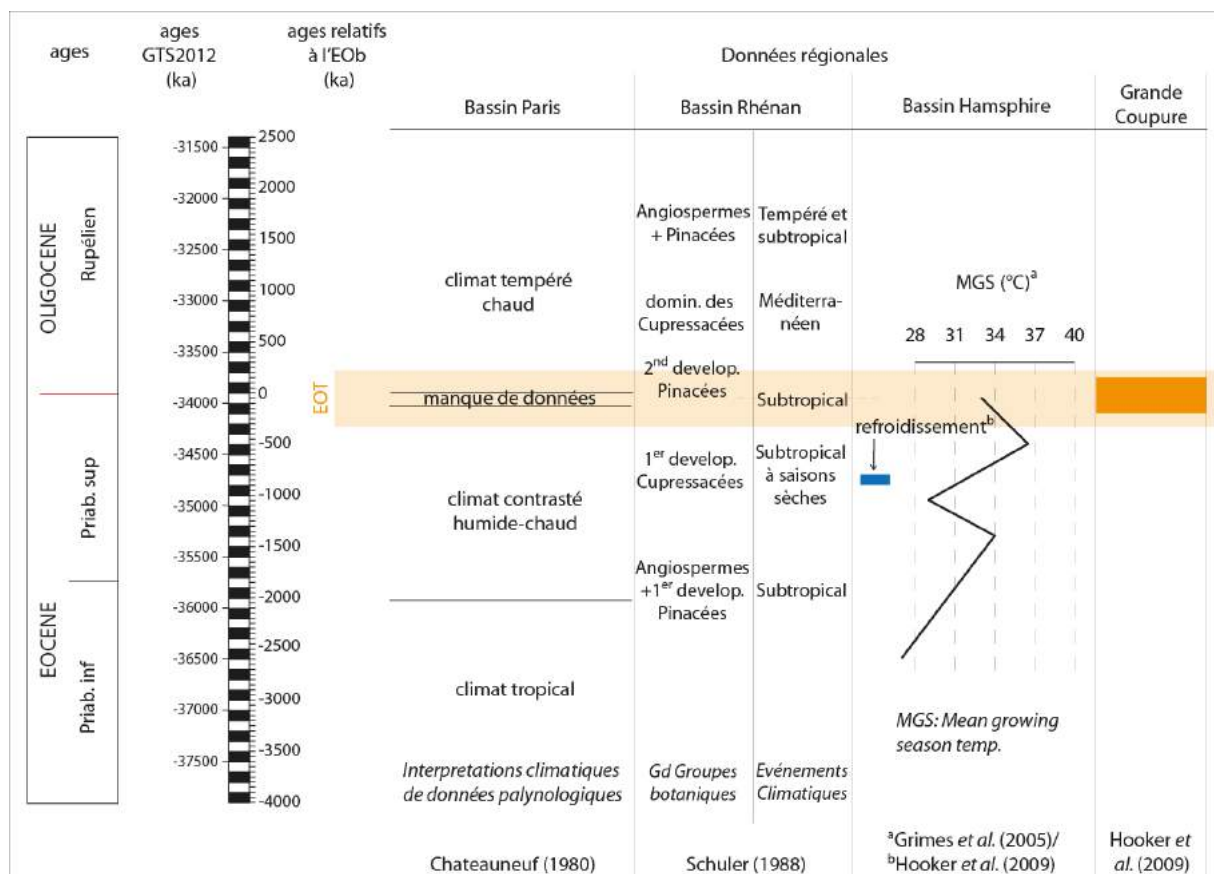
| ages | ages GTS2012 (ka) | ages relatifs à l'EOb (ka) | Données régionales | | | | |
|---|---|---|---|---|---|---|---|
| | | | Bassin Paris | Bassin Rhénan | | Bassin Hamsphire | Grande Coupure |
| OLIGOCENE Rupélien | -31500 | 2500 | | | | | |
| | -32000 | 2000 | | Angiospermes + Pinacées | Tempéré et subtropical | | |
| | -32500 | 1500 | climat tempéré chaud | | | MGS (°C)$^a$ | |
| | -33000 | 1000 | | domin. des Cupressacées | Méditerranéen | 28 31 34 37 40 | |
| | -33500 | 500 | | 2$^{nd}$ develop. Pinacées | | | |
| | -34000 | 0 EOT | manque de données | | Subtropical | | |
| EOCENE Priab. sup | -34500 | -500 | | 1$^{er}$ develop. Cupressacées | Subtropical à saisons sèches | refroidissement$^b$ | |
| | -35000 | -1000 | climat contrasté humide-chaud | | | | |
| | -35500 | -1500 | | | | | |
| | -36000 | -2000 | | Angiospermes +1$^{er}$ develop. Pinacées | Subtropical | | |
| Priab. inf | -36500 | -2500 | | | | | |
| | -37000 | -3000 | climat tropical | | | MGS: Mean growing season temp. | |
| | -37500 | -3500 | | | | | |
| | | -4000 | Interpretations climatiques de données palynologiques | Gd Groupes botaniques | Evénements Climatiques | | |
| | | | Chateauneuf (1980) | Schuler (1988) | | $^a$Grimes et al. (2005)/ $^b$Hooker et al. (2009) | Hooker et al. (2009) |